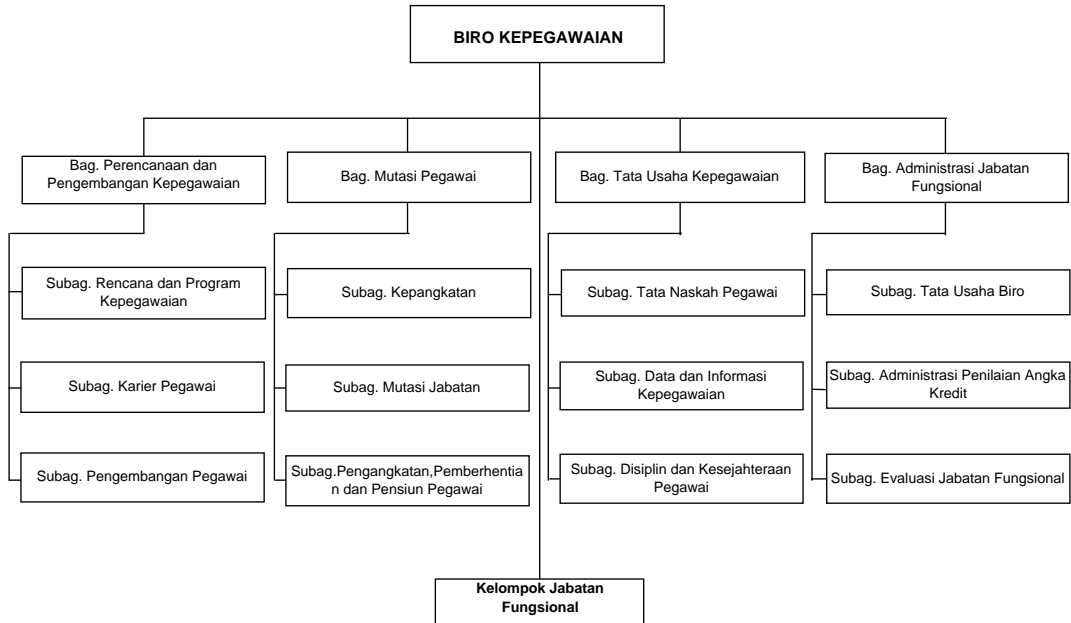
BIRO KEPEGAWAIAN

Bag. Perencanaan dan Pengembangan Kepegawaian

Subag. Rencana dan Program Kepegawaian

Subag. Karier Pegawai

Subag. Pengembangan Pegawai

Bag. Mutasi Pegawai

Subag. Kepangkatan

Subag. Mutasi Jabatan

Subag.Pengangkatan,Pemberhentian dan Pensiun Pegawai

Bag. Tata Usaha Kepegawaian

Subag. Tata Naskah Pegawai

Subag. Data dan Informasi Kepegawaian

Subag. Disiplin dan Kesejahteraan Pegawai

Bag. Administrasi Jabatan Fungsional

Subag. Tata Usaha Biro

Subag. Administrasi Penilaian Angka Kredit

Subag. Evaluasi Jabatan Fungsional

Kelompok Jabatan Fungsional